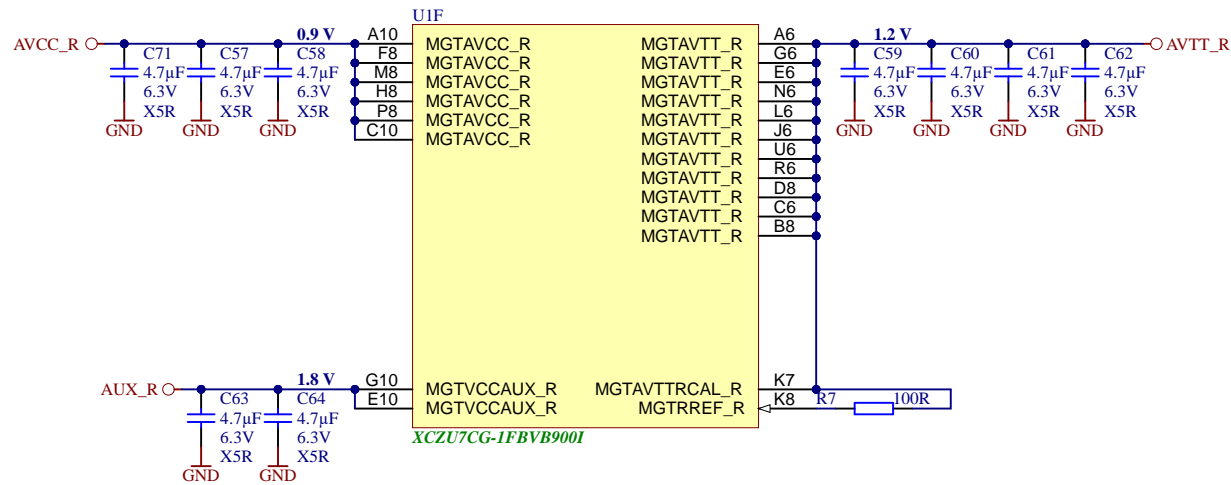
U1F

AVCC_R
0.9 V
C71 4.7µF 6.3V X5R
C57 4.7µF 6.3V X5R
C58 4.7µF 6.3V X5R
GND GND GND

A10 MGTAVCC_R
F8 MGTAVCC_R
M8 MGTAVCC_R
H8 MGTAVCC_R
P8 MGTAVCC_R
C10 MGTAVCC_R

MGTAVTT_R A6
MGTAVTT_R G6
MGTAVTT_R E6
MGTAVTT_R N6
MGTAVTT_R L6
MGTAVTT_R J6
MGTAVTT_R U6
MGTAVTT_R R6
MGTAVTT_R D8
MGTAVTT_R C6
MGTAVTT_R B8

1.2 V
AVTT_R
C59 4.7µF 6.3V X5R
C60 4.7µF 6.3V X5R
C61 4.7µF 6.3V X5R
C62 4.7µF 6.3V X5R
GND GND GND GND

AUX_R
1.8 V
C63 4.7µF 6.3V X5R
C64 4.7µF 6.3V X5R
GND GND

G10 MGTVCCAUX_R
E10 MGTVCCAUX_R

MGTAVTTRCAL_R K7
MGTRREF_R K8
R7 100R

XCZU7CG-1FBVB900I